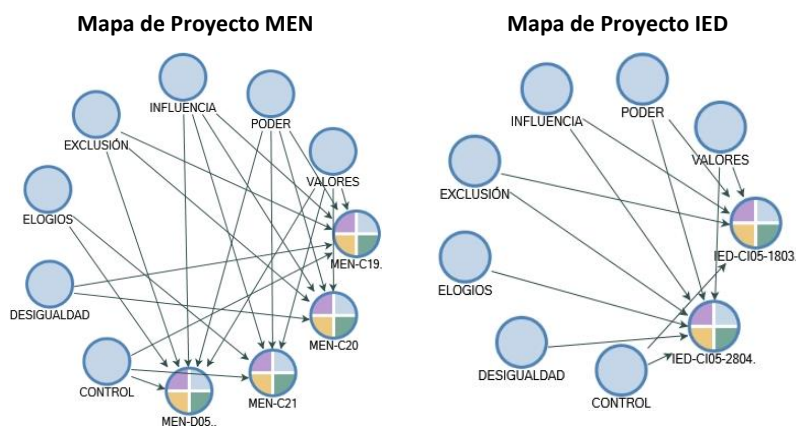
Mapa de Proyecto MEN

INFLUENCIA
PODER
EXCLUSIÓN
VALORES
ELOGIOS
MEN-C19.
DESIGUALDAD
MEN-C20
CONTROL
MEN-C21
MEN-D05..

Mapa de Proyecto IED

INFLUENCIA
PODER
VALORES
EXCLUSIÓN
IED-CI05-1803.
ELOGIOS
IED-CI05-2804.
DESIGUALDAD
CONTROL